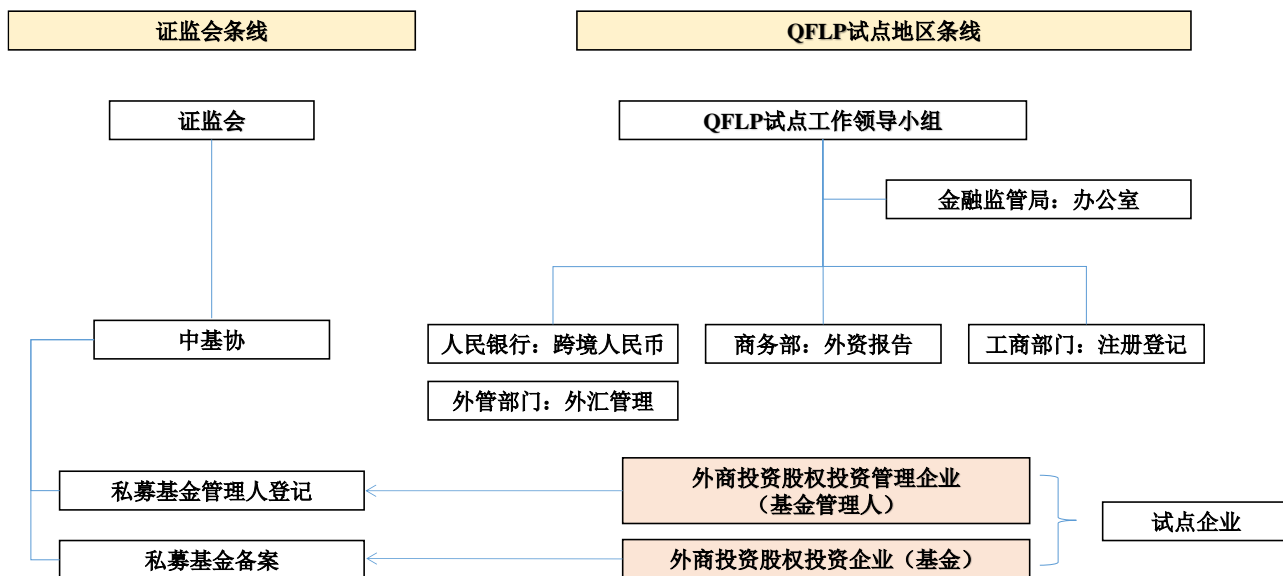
证监会条线

QFLP试点地区条线

证监会

QFLP试点工作领导小组

金融监管局：办公室

中基协

人民银行：跨境人民币

商务部：外资报告

工商部门：注册登记

外管部门：外汇管理

私募基金管理人登记

外商投资股权投资管理企业
（基金管理人）

试点企业

私募基金备案

外商投资股权投资企业（基金）